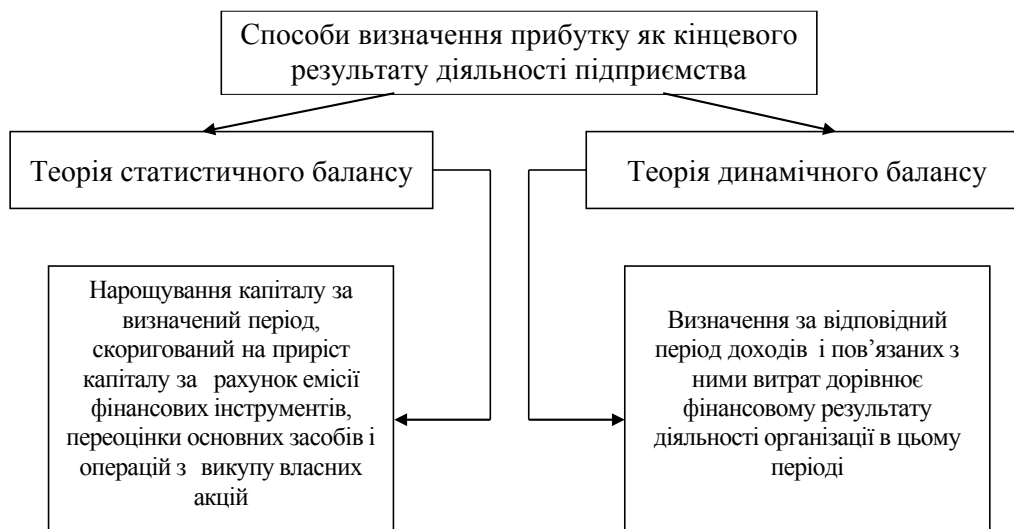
Способи визначення прибутку як кінцевого результату діяльності підприємства

Теорія статистичного балансу

Теорія динамічного балансу

Нарощування капіталу за визначений період, скоригований на приріст капіталу за рахунок емісії фінансових інструментів, переоцінки основних засобів і операцій з викупу власних акцій

Визначення за відповідний період доходів і пов'язаних з ними витрат дорівнює фінансовому результату діяльності організації в цьому періоді